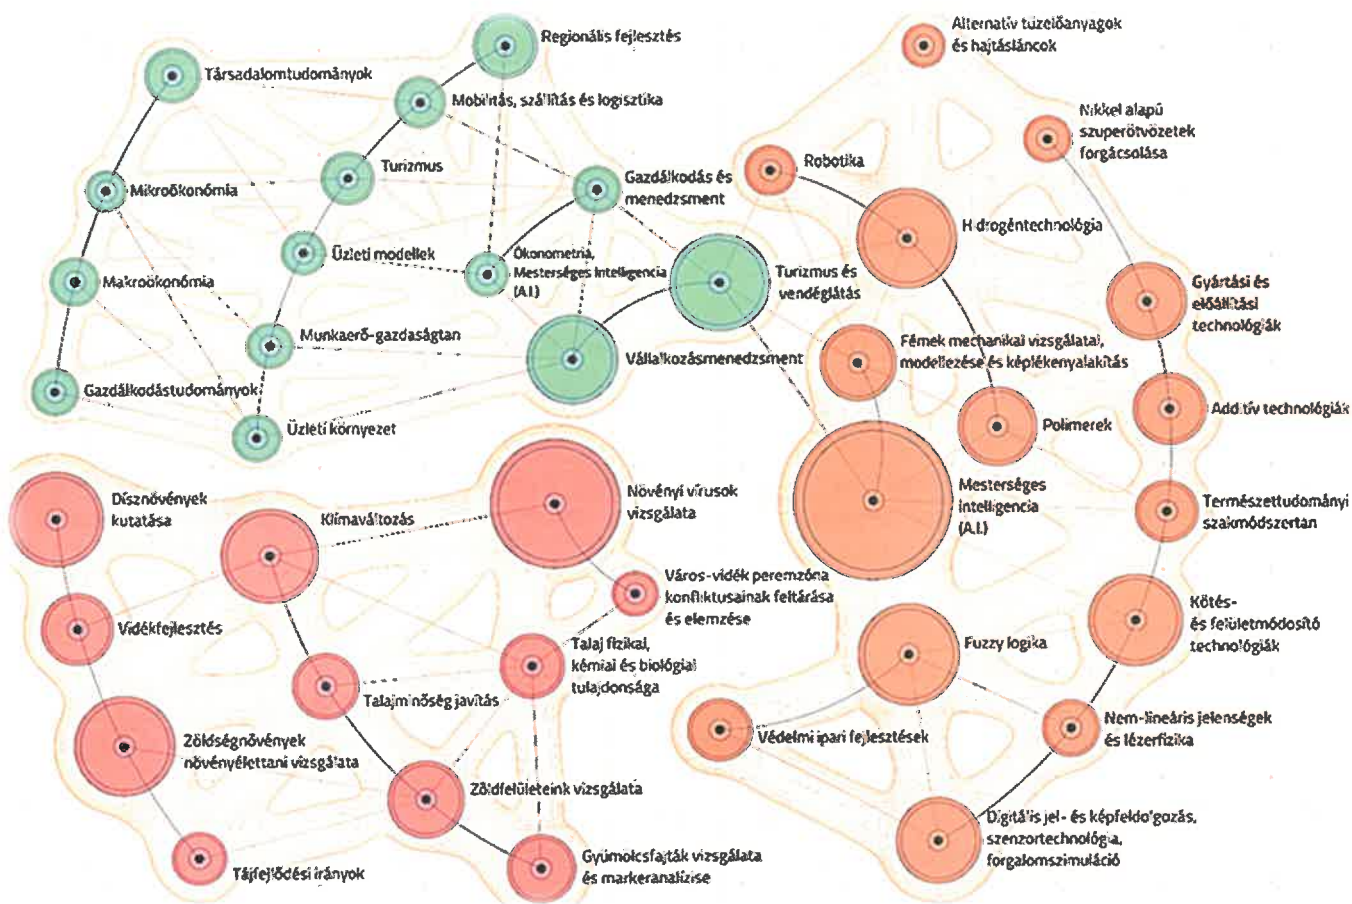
Regionális fejlesztés
Társadalomtudományok
Mobilitás, szállítás és logisztika
Turizmus
Mikroökonómia
Gazdálkodás és menedzsment
Üzleti modellek
Ökonometria, Mesterséges Intelligencia (A.I.)
Makroökonómia
Turizmus és vendéglátás
Munkaerő-gazdaságtan
Vállalkozásmenedzsment
Gazdálkodástudományok
Üzleti környezet

Alternatív tüzelőanyagok és hajtásláncok
Nikkel alapú szuperötvözetek forgácsolása
Robotika
Hidrogéntechnológia
Gyártási és előállítási technológiák
Fémek mechanikai vizsgálatai, modellezése és képlékenyalakítás
Additív technológiák
Polimerek
Mesterséges Intelligencia (A.I.)
Természettudományi szakmódszertan
Kötés- és felületmódosító technológiák
Fuzzy logika
Nem-lineáris jelenségek és lézerfizika
Védelmi ipari fejlesztések
Digitális jel- és képfeldolgozás, szenzortechnológia, forgalomszimuláció

Dísznövények kutatása
Klímaváltozás
Növényi vírusok vizsgálata
Város-vidék peremzóna konfliktusainak feltárása és elemzése
Vidékfejlesztés
Talaj fizikai, kémiai és biológiai tulajdonsága
Talajminőség javítás
Zöldségnövények növényélettani vizsgálata
Zöldfelületeink vizsgálata
Tájfejlődési irányok
Gyümölcsfajták vizsgálata és markeranalízise